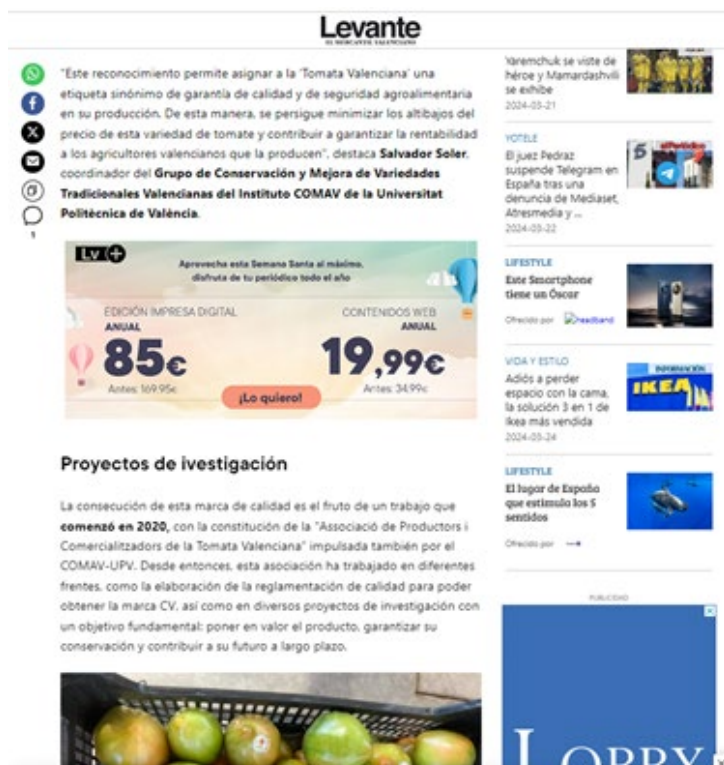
Levante
EL MERCANTIL VALENCIANO

1

"Este reconocimiento permite asignar a la 'Tomata Valenciana' una etiqueta sinónimo de garantía de calidad y de seguridad agroalimentaria en su producción. De esta manera, se persigue minimizar los altibajos del precio de esta variedad de tomate y contribuir a garantizar la rentabilidad a los agricultores valencianos que la producen", destaca **Salvador Soler**, coordinador del **Grupo de Conservación y Mejora de Variedades Tradicionales Valencianas del Instituto COMAV de la Universitat Politècnica de València**.

LV+

Aprovecha esta Semana Santa al máximo, disfruta de tu periódico todo el año

EDICIÓN IMPRESA DIGITAL
ANUAL
85€
Antes: 169,95€

CONTENIDOS WEB
ANUAL
19,99€
Antes: 34,99€

¡Lo quiero!

Proyectos de ivestigación

La consecución de esta marca de calidad es el fruto de un trabajo que **comenzó en 2020**, con la constitución de la "Associació de Productors i Comercialitzadors de la Tomata Valenciana" impulsada también por el COMAV-UPV. Desde entonces, esta asociación ha trabajado en diferentes frentes, como la elaboración de la reglamentación de calidad para poder obtener la marca CV, así como en diversos proyectos de investigación con un objetivo fundamental: poner en valor el producto, garantizar su conservación y contribuir a su futuro a largo plazo.

Yaremchuk se viste de héroe y Mamardashvili se exhibe
2024-03-21

YOTELE
El juez Pedraz suspende Telegram en España tras una denuncia de Mediaset, Atresmedia y ...
2024-03-22

LIFESTYLE
Este Smartphone tiene un Óscar
Ofrecido por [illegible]

VIDA Y ESTILO
Adiós a perder espacio con la cama, la solución 3 en 1 de Ikea más vendida
2024-03-24

INFORMACIÓN
IKEA

LIFESTYLE
El lugar de España que estimula los 5 sentidos
Ofrecido por

PUBLICIDAD

LOBBY